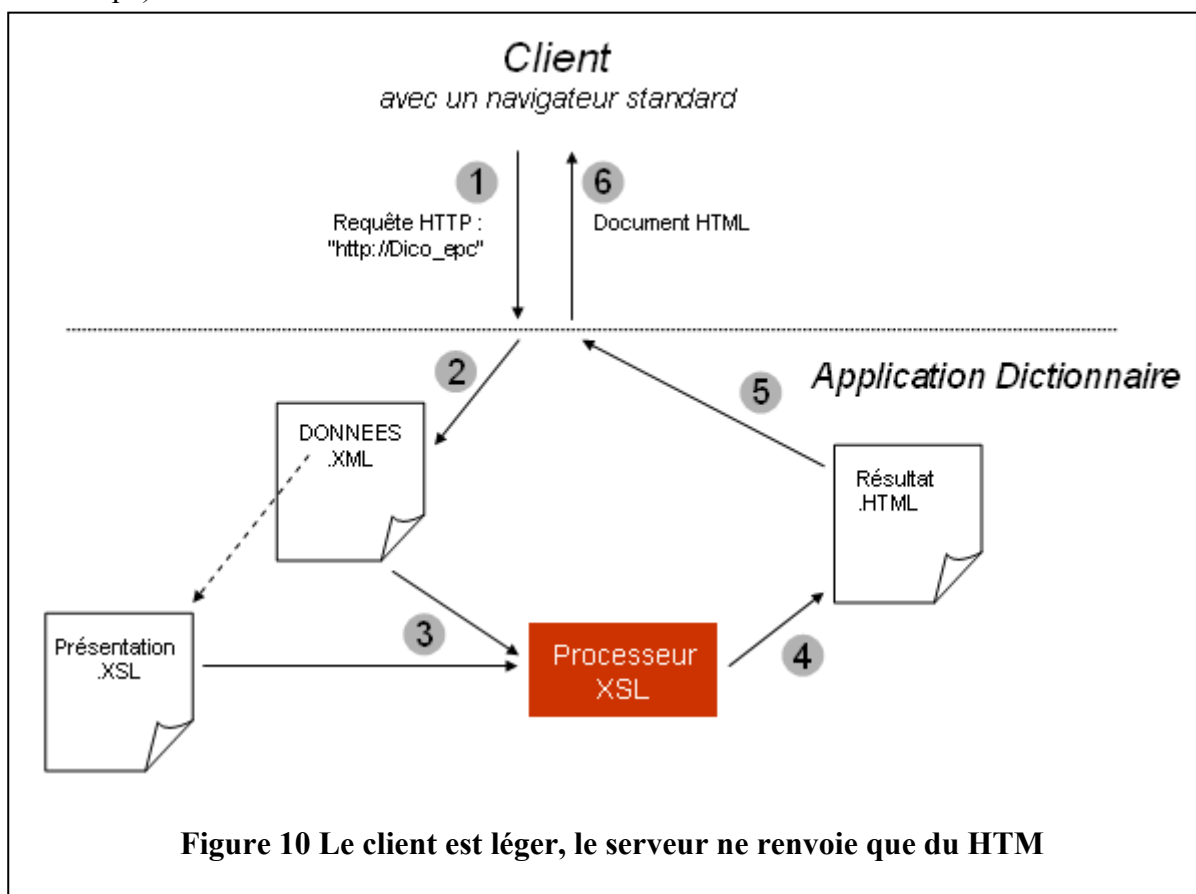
Client
avec un navigateur standard

1
Requête HTTP :
"http://Dico_epc"

6
Document HTML

Application Dictionnaire

2

DONNEES
.XML

5

Résultat
.HTML

3

Présentation
.XSL

Processeur
XSL

4

Figure 10 Le client est léger, le serveur ne renvoie que du HTM